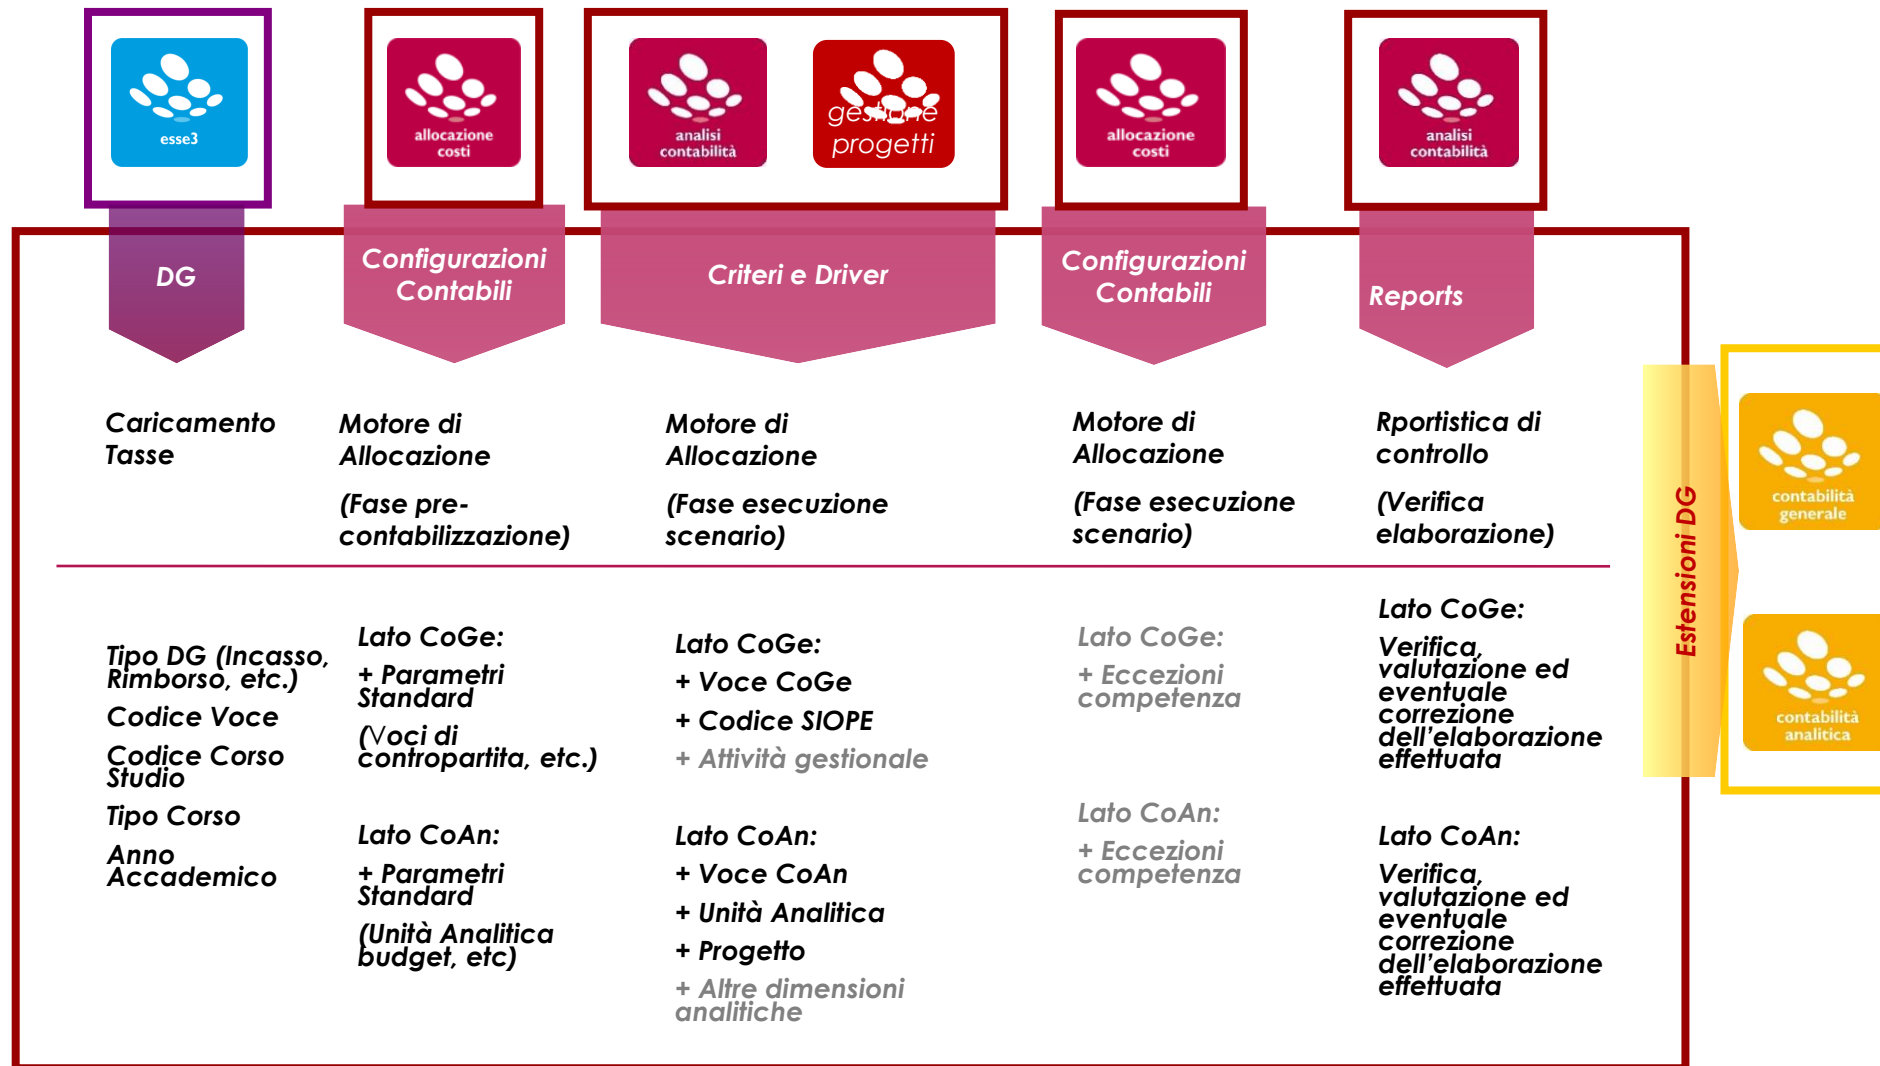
esse3

allocazione costi

analisi contabilità

gestione progetti

allocazione costi

analisi contabilità

DG

Configurazioni Contabili

Criteri e Driver

Configurazioni Contabili

Reports

Caricamento Tasse

Motore di Allocazione

(Fase pre-contabilizzazione)

Motore di Allocazione

(Fase esecuzione scenario)

Motore di Allocazione

(Fase esecuzione scenario)

Rportistica di controllo

(Verifica elaborazione)

Tipo DG (Incasso, Rimborso, etc.)

Codice Voce

Codice Corso Studio

Tipo Corso

Anno Accademico

Lato CoGe:

+ Parametri Standard

(Voci di contropartita, etc.)

Lato CoAn:

+ Parametri Standard

(Unità Analitica budget, etc)

Lato CoGe:

+ Voce CoGe

+ Codice SIOPE

+ Attività gestionale

Lato CoAn:

+ Voce CoAn

+ Unità Analitica

+ Progetto

+ Altre dimensioni analitiche

Lato CoGe:

+ Eccezioni competenza

Lato CoAn:

+ Eccezioni competenza

Lato CoGe:

Verifica, valutazione ed eventuale correzione dell'elaborazione effettuata

Lato CoAn:

Verifica, valutazione ed eventuale correzione dell'elaborazione effettuata

Estensioni DG

contabilità generale

contabilità analitica